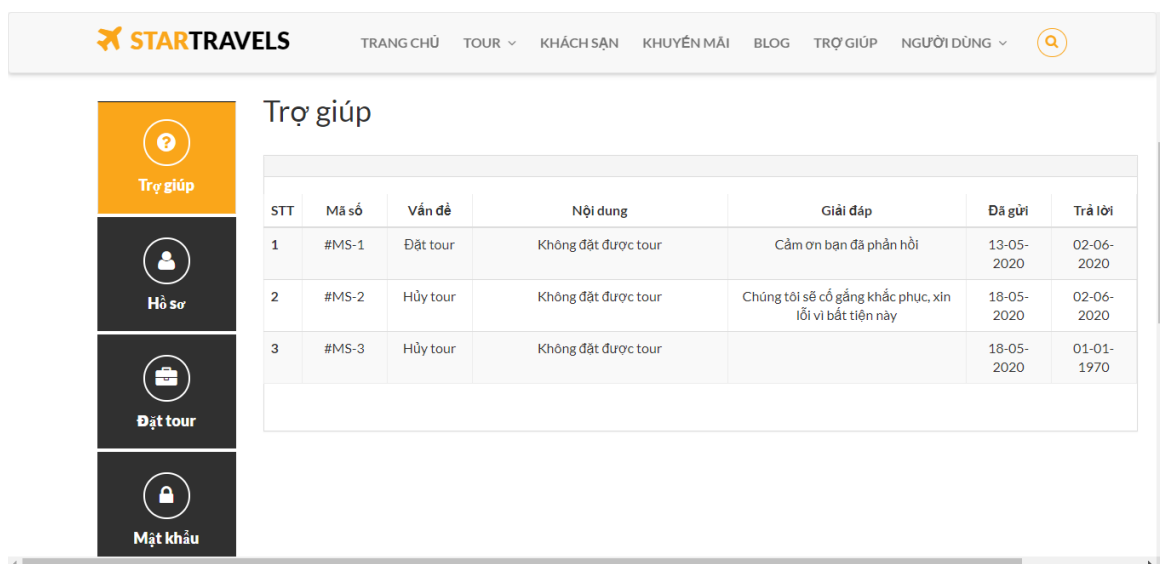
STARTRAVELS

TRANG CHỦ TOUR KHÁCH SẠN KHUYẾN MÃI BLOG TRỢ GIÚP NGƯỜI DÙNG

Trợ giúp

Hồ sơ

Đặt tour

Mật khẩu

Trợ giúp

| STT | Mã số | Vấn đề | Nội dung | Giải đáp | Đã gửi | Trả lời |
|---|---|---|---|---|---|---|
| 1 | #MS-1 | Đặt tour | Không đặt được tour | Cảm ơn bạn đã phản hồi | 13-05-2020 | 02-06-2020 |
| 2 | #MS-2 | Hủy tour | Không đặt được tour | Chúng tôi sẽ cố gắng khắc phục, xin lỗi vì bất tiện này | 18-05-2020 | 02-06-2020 |
| 3 | #MS-3 | Hủy tour | Không đặt được tour | | 18-05-2020 | 01-01-1970 |